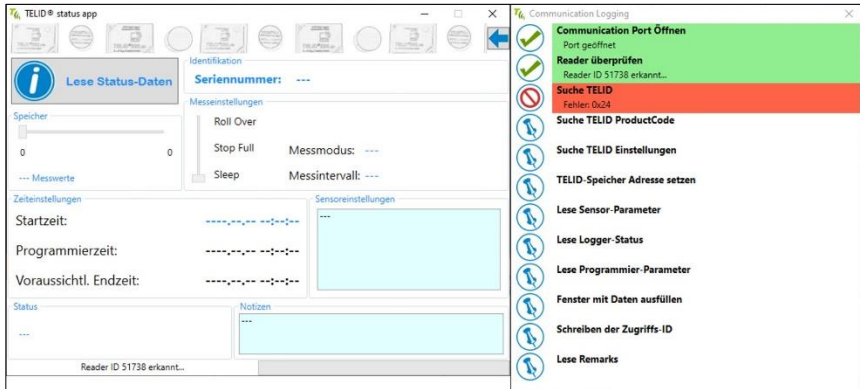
TELID® status app

Lese Status-Daten

Identifikation
Seriennummer: ---

Messeinstellungen
Roll Over
Stop Full
Sleep
Messmodus: ---
Messintervall: ---

Speicher
0
0
--- Messwerte

Zeiteinstellungen
Startzeit: ----.--.-- --:--:--
Programmierzeit: ----.--.-- --:--:--
Voraussichtl. Endzeit: ----.--.-- --:--:--

Sensoreinstellungen
---

Status
---

Notizen
---

Reader ID 51738 erkannt...

Communication Logging

Communication Port Öffnen
Port geöffnet

Reader überprüfen
Reader ID 51738 erkannt...

Suche TELID
Fehler: 0x24

Suche TELID ProductCode

Suche TELID Einstellungen

TELID-Speicher Adresse setzen

Lese Sensor-Parameter

Lese Logger-Status

Lese Programmier-Parameter

Fenster mit Daten ausfüllen

Schreiben der Zugriffs-ID

Lese Remarks